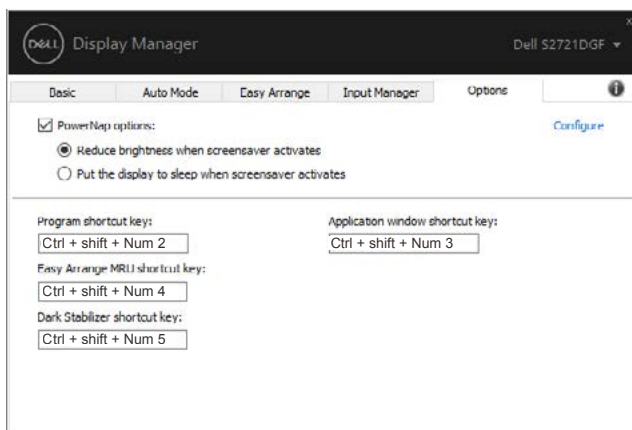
DELL Display Manager

Dell S2721DGF

x

Basic | Auto Mode | Easy Arrange | Input Manager | Options

PowerNap options:

Configure

Reduce brightness when screensaver activates

Put the display to sleep when screensaver activates

Program shortcut key:

Ctrl + shift + Num 2

Application window shortcut key:

Ctrl + shift + Num 3

Easy Arrange MRU shortcut key:

Ctrl + shift + Num 4

Dark Stabilizer shortcut key:

Ctrl + shift + Num 5